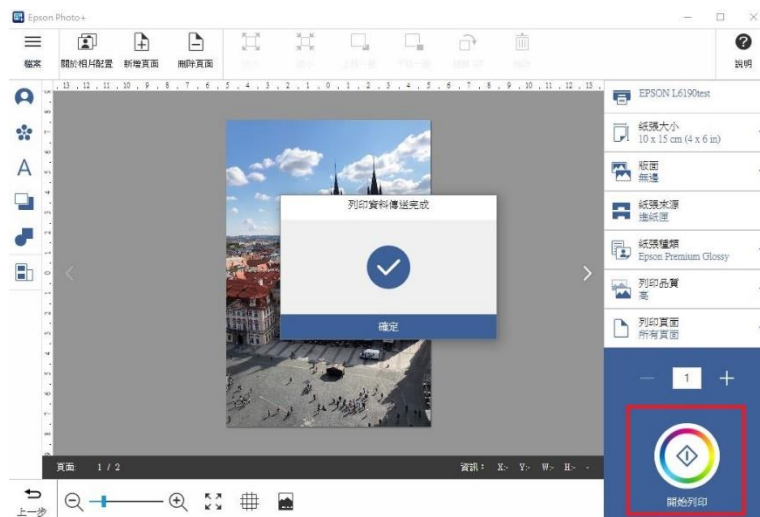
Epson Photo+

檔案
關於相片配置
新增頁面
刪除頁面
說明

13 12 11 10 9 8 7 6 5 4 3 2 1 0 1 2 3 4 5 6 7 8 9 10 11 12 13

EPSON L6190test
紙張大小
10 x 15 cm (4 x 6 in)
版面
無邊
紙張來源
進紙匣
紙張種類
Epson Premium Glossy
列印品質
高
列印頁面
所有頁面

列印資料傳送完成
確定

1

頁面: 1 / 2
資訊: X:- Y:- W:- H:-

開始列印

上一步